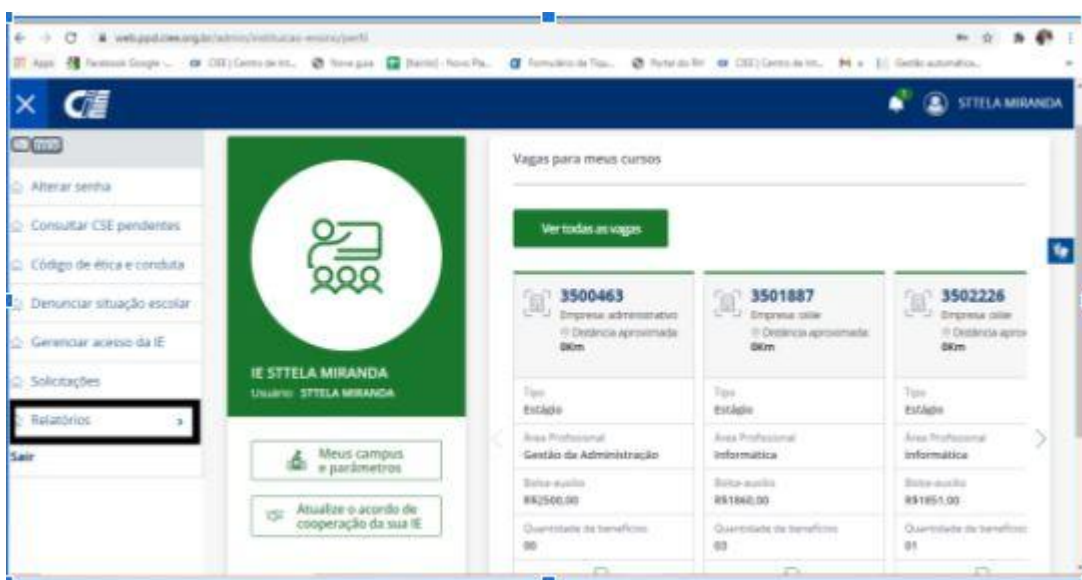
web.ppd.ciee.org.br/admin/instituicao-ensino/perfil

Apps Facebook Google ... CIEE | Centro de Int... Nova guia [Banlist] - Novo Pa... Formulário de Titu... Portal do RH CIEE | Centro de Int... Gestão automática...

STTELA MIRANDA

Alterar senha

Consultar CSE pendentes

Código de ética e conduta

Denunciar situação escolar

Gerenciar acesso da IE

Solicitações

Relatórios

Sair

IE STTELA MIRANDA
Usuário: STTELA MIRANDA

Meus campus e parâmetros

Atualize o acordo de cooperação da sua IE

Vagas para meus cursos

Ver todas as vagas

| 3500463 Empresa administrativo Distância aproximada 0Km | 3501887 Empresa celke Distância aproximada 0Km | 3502226 Empresa celke Distância apro 0Km |
|---|---|---|
| Tipo Estágio | Tipo Estágio | Tipo Estágio |
| Área Profissional Gestão da Administração | Área Profissional Informática | Área Profissional Informática |
| Bolsa-auxílio R$2500,00 | Bolsa-auxílio R$1860,00 | Bolsa-auxílio R$1851,00 |
| Quantidade de benefícios 00 | Quantidade de benefícios 03 | Quantidade de benefícios 01 |